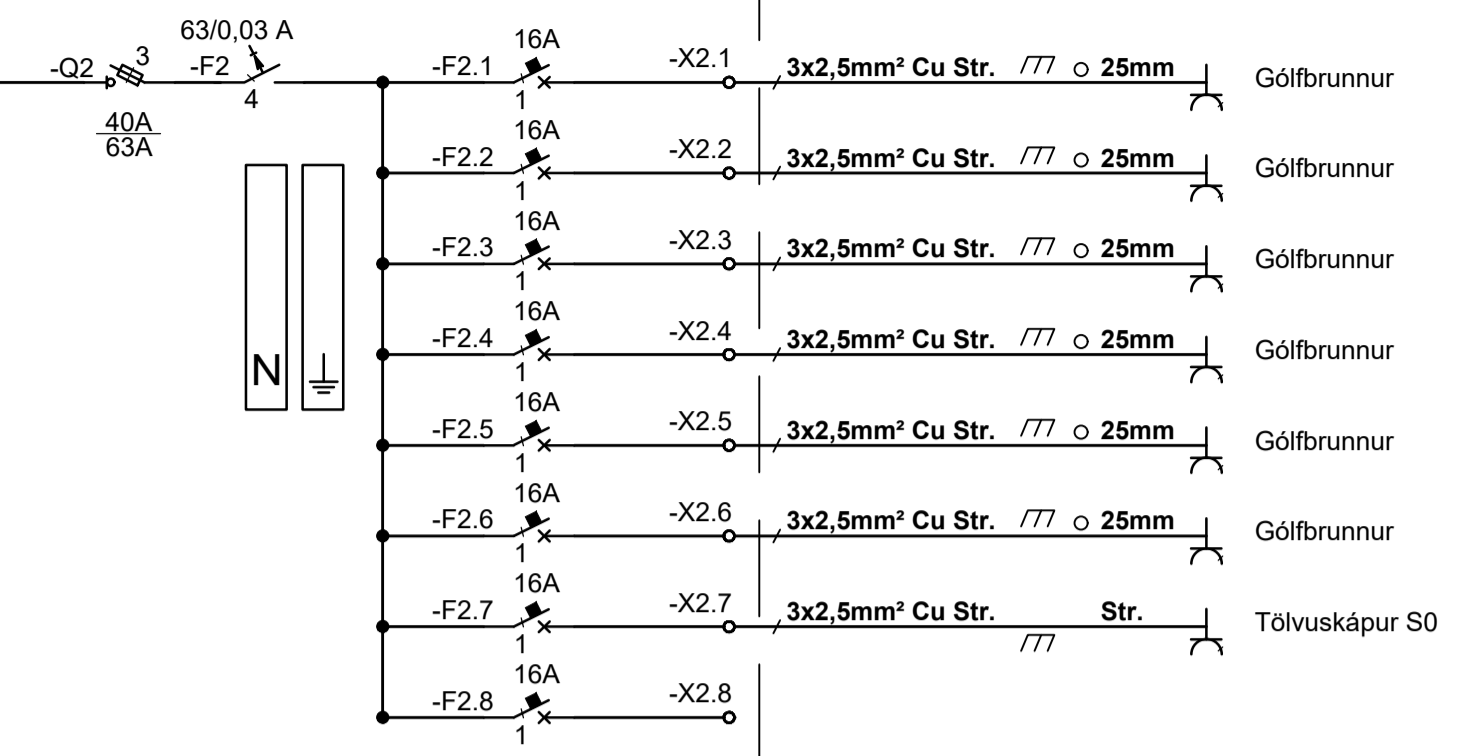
63/0,03 A

-Q2 3 -F2 4

$\frac{40A}{63A}$

N

16A
-F2.1 1 -X2.1 3x2,5mm² Cu Str. ○ 25mm Gólfbrunnur

16A
-F2.2 1 -X2.2 3x2,5mm² Cu Str. ○ 25mm Gólfbrunnur

16A
-F2.3 1 -X2.3 3x2,5mm² Cu Str. ○ 25mm Gólfbrunnur

16A
-F2.4 1 -X2.4 3x2,5mm² Cu Str. ○ 25mm Gólfbrunnur

16A
-F2.5 1 -X2.5 3x2,5mm² Cu Str. ○ 25mm Gólfbrunnur

16A
-F2.6 1 -X2.6 3x2,5mm² Cu Str. ○ 25mm Gólfbrunnur

16A
-F2.7 1 -X2.7 3x2,5mm² Cu Str. Str. Tölvuskápur S0

16A
-F2.8 1 -X2.8